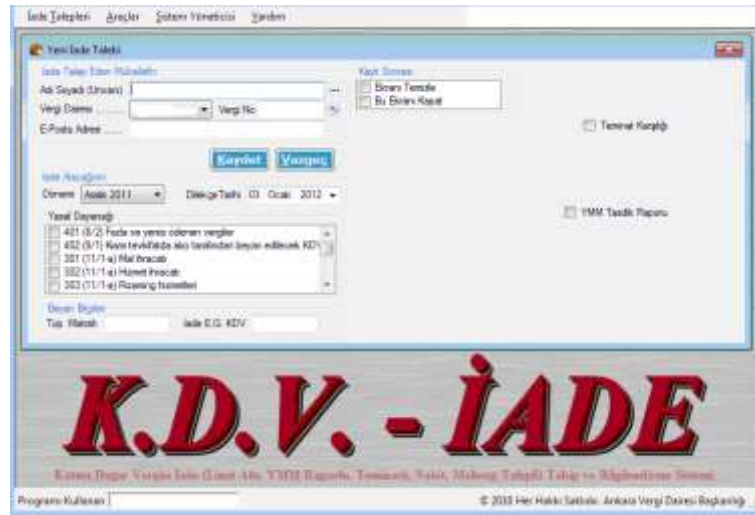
İade Talepleri Araçlar Sistem Yöneticisi Yardım

Yeni İade Talebi

İade Talep Eden Mükellefin
Adı Soyadı (Unvanı)
Vergi Dairesi
Vergi No
E-Posta Adresi

Kayıt Sonrası
Birimi Temizle
Bu Birimi Kapat

Teminat Karşılığı

Kaydet Vazgeç

İade Alacağının
Dönemi Aralık 2011
Dilekçe Tarihi 03 Ocak 2012

Yasal Dayanağı
401 (8/2) Fazla ve yersiz ödenen vergiler
402 (9/1) Kısmi tevkifatta alıcı tarafından beyan edilecek KDV
301 (11/1-a) Mal ihracatı
302 (11/1-a) Hizmet ihracatı
303 (11/1-a) Roaming hizmetleri

YMM Tasdik Raporu

Beyan Bilgileri
Top. Matrah
İade E.G. KDV

K.D.V. - İADE

Katma Değer Vergisi İade (Liste Alış, YMM Raporlu, Teminatlı, Nakit, Mahsup Talepli) Takip ve Bilgilendirme Sistemi

Programı Kullanan
© 2010 Her Hakkı Saklıdır. Ankara Vergi Dairesi Başkanlığı